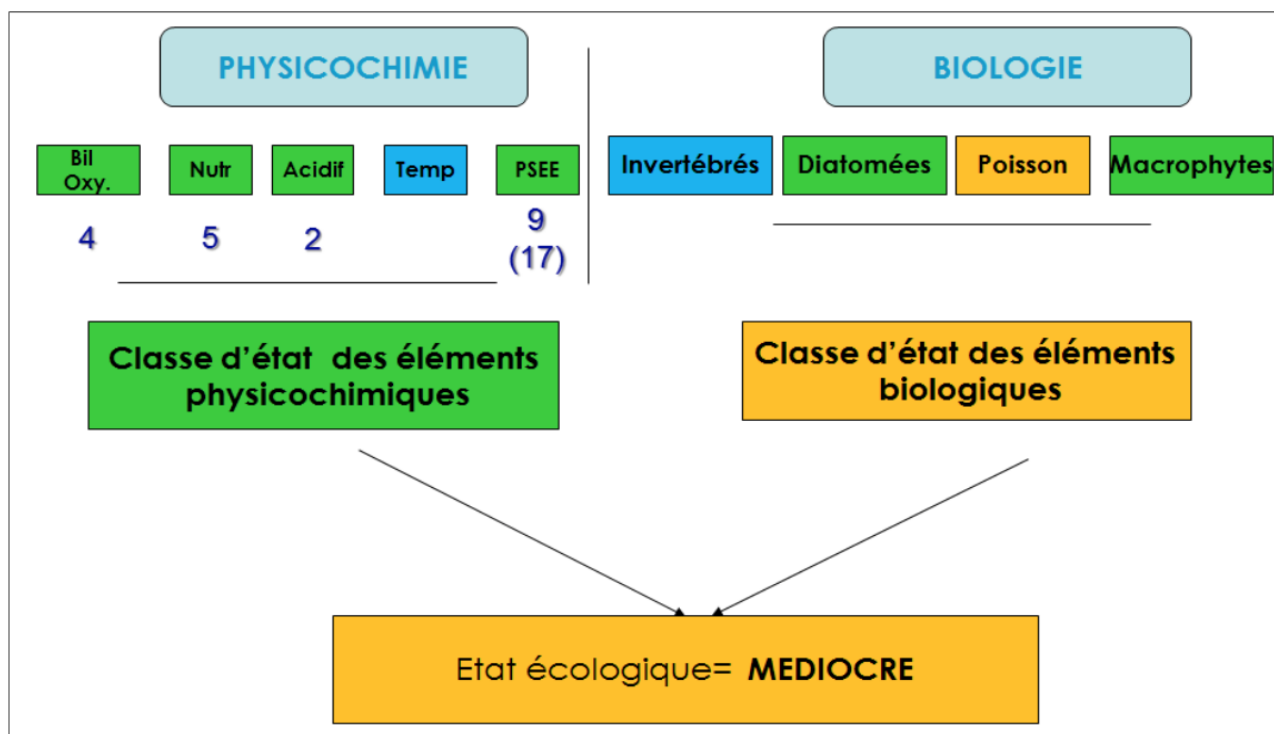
PHYSICOCHIMIE

BIOLOGIE

Bil Oxy.

Nutr

Acidif

Temp

PSEE

4

5

2

9 (17)

Invertébrés

Diatomées

Poisson

Macrophytes

Classe d'état des éléments physicochimiques

Classe d'état des éléments biologiques

Etat écologique= **MEDIOCRE**